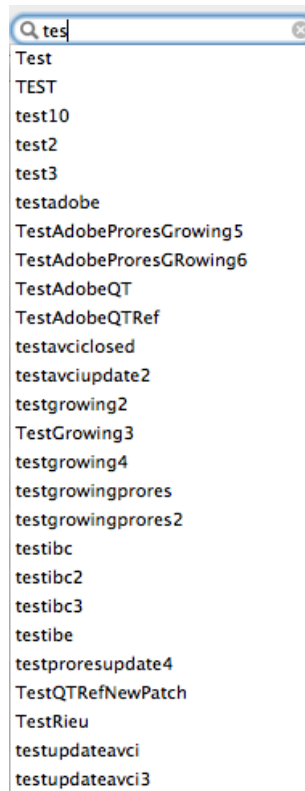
tes
Test
TEST
test10
test2
test3
testadobe
TestAdobeProresGrowing5
TestAdobeProresGRowing6
TestAdobeQT
TestAdobeQTRef
testavciclosed
testavciupdate2
testgrowing2
TestGrowing3
testgrowing4
testgrowingprores
testgrowingprores2
testibc
testibc2
testibc3
testibe
testproresupdate4
TestQTRefNewPatch
TestRieu
testupdateavci
testupdateavci3